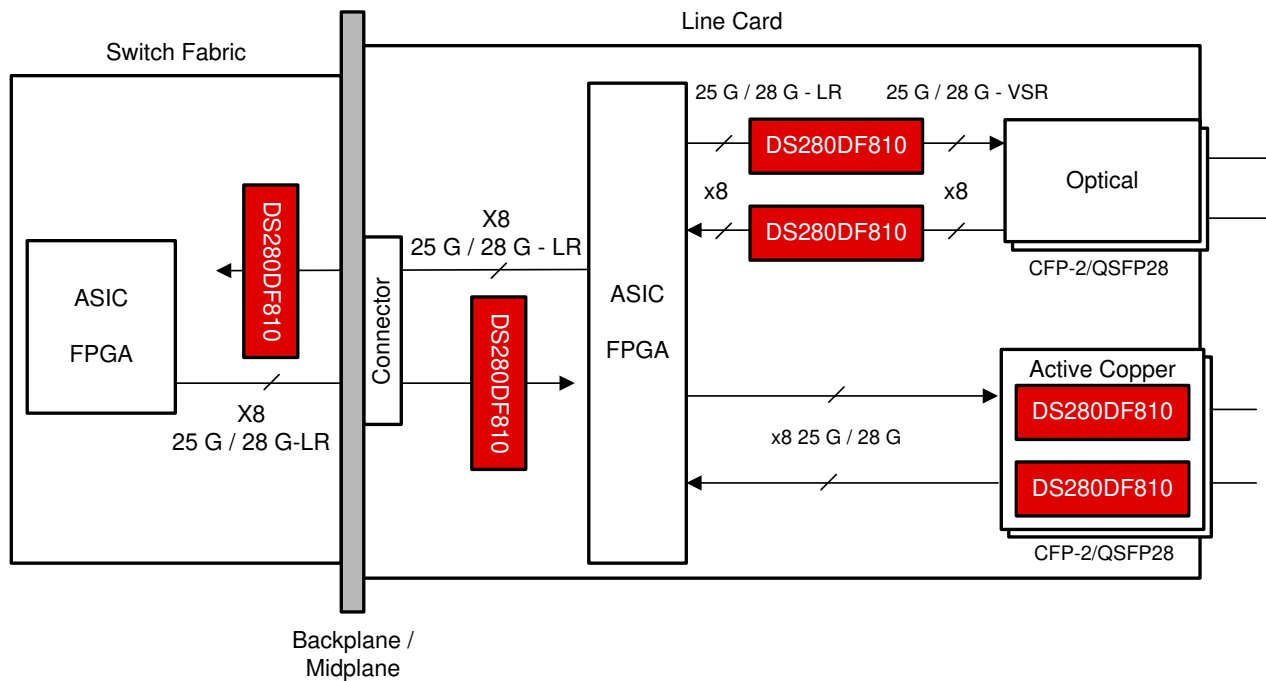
Line Card

Switch Fabric

25 G / 28 G - LR

25 G / 28 G - VSR

DS280DF810

Optical

x8

x8

DS280DF810

CFP-2/QSFP28

DS280DF810

ASIC

FPGA

X8

25 G / 28 G - LR

Connector

DS280DF810

ASIC

FPGA

Active Copper

DS280DF810

X8

25 G / 28 G-LR

x8 25 G / 28 G

DS280DF810

CFP-2/QSFP28

Backplane / Midplane